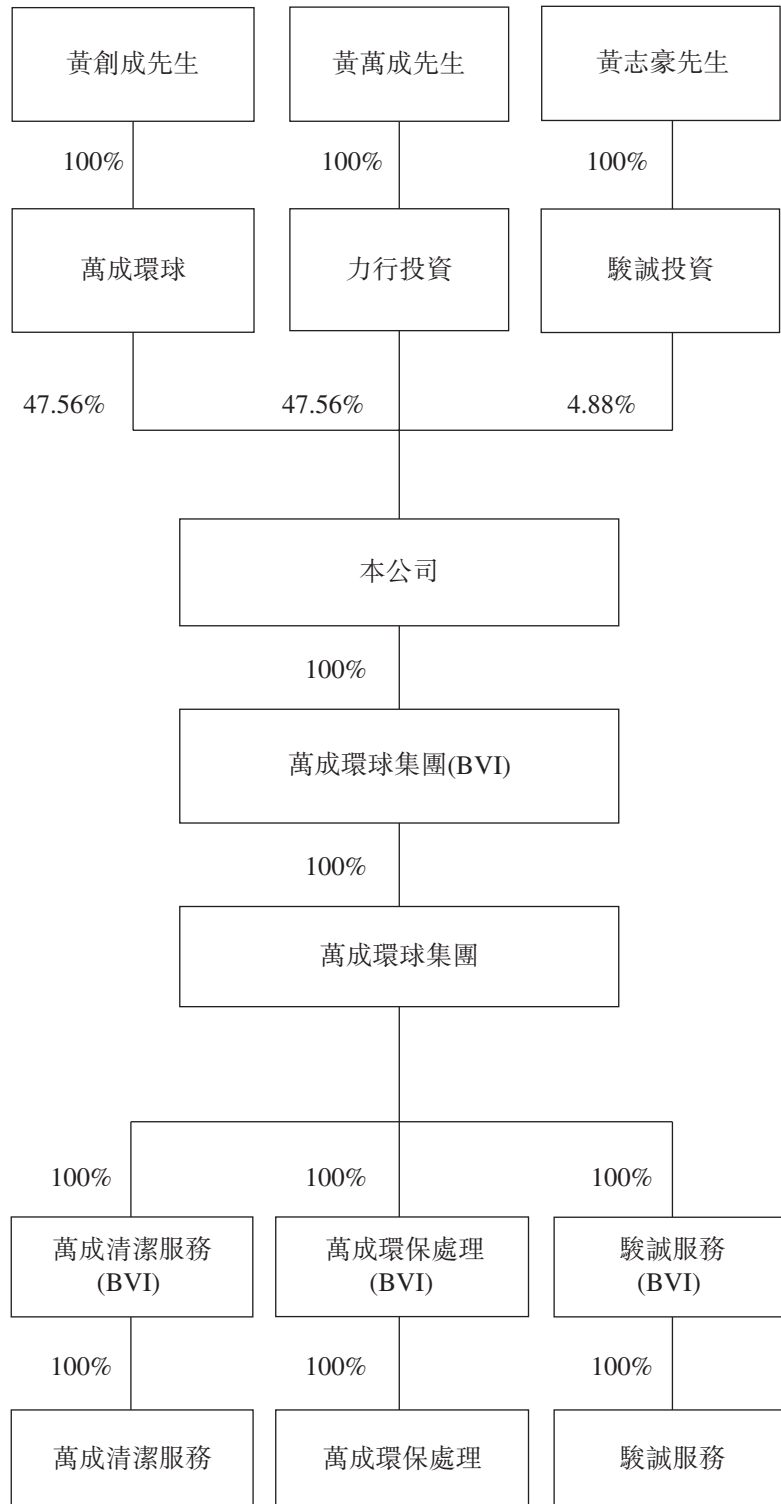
黃創成先生

黃萬成先生

黃志豪先生

100%

100%

100%

萬成環球

力行投資

駿誠投資

47.56%

47.56%

4.88%

本公司

100%

萬成環球集團(BVI)

100%

萬成環球集團

100%

100%

100%

萬成清潔服務 (BVI)

萬成環保處理 (BVI)

駿誠服務 (BVI)

100%

100%

100%

萬成清潔服務

萬成環保處理

駿誠服務